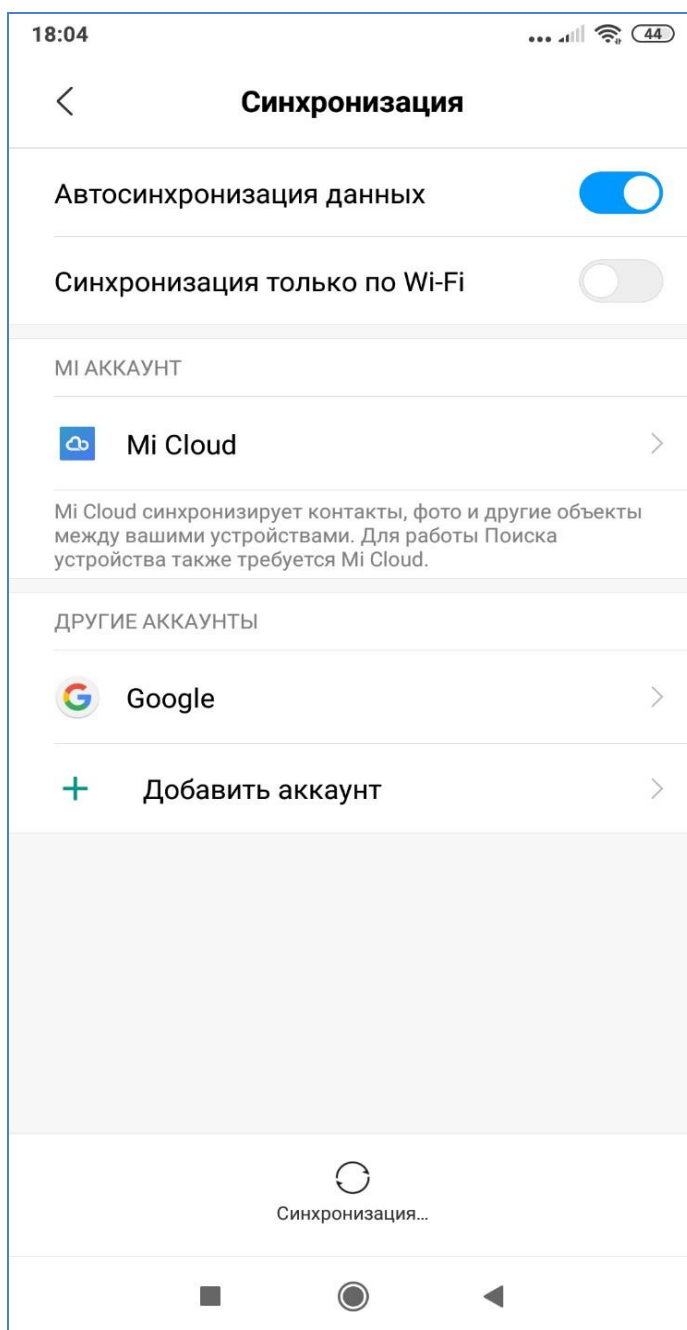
18:04

44

Синхронизация

Автосинхронизация данных

Синхронизация только по Wi-Fi

MI АККАУНТ

Mi Cloud

Mi Cloud синхронизирует контакты, фото и другие объекты между вашими устройствами. Для работы Поиска устройства также требуется Mi Cloud.

ДРУГИЕ АККАУНТЫ

Google

Добавить аккаунт

Синхронизация...